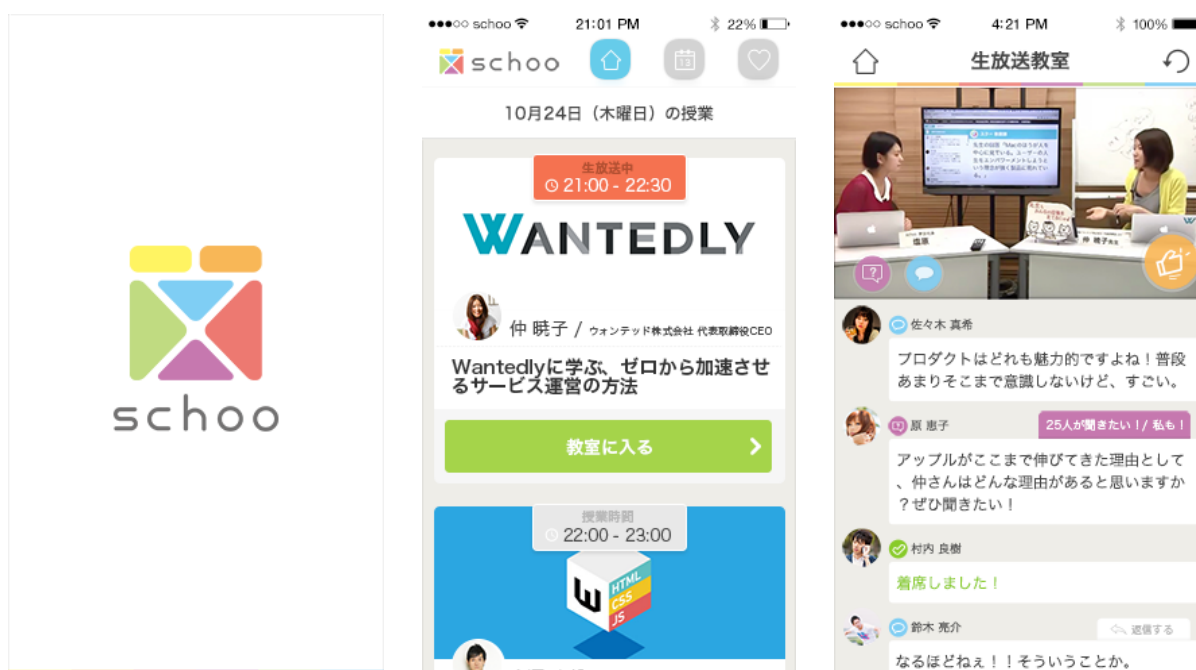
schoo

●●●○○ schoo 21:01 PM 22%

schoo

10月24日（木曜日）の授業

生放送中
21:00 - 22:30

WANTEDLY

仲 暁子 / ウォンテッド株式会社 代表取締役CEO

Wantedlyに学ぶ、ゼロから加速させるサービス運営の方法

教室に入る

授業時間
22:00 - 23:00

HTML
CSS
JS

●●●○○ schoo 4:21 PM 100%

生放送教室

佐々木 真希
プロダクトはどれも魅力的ですよね！普段あまりそこまで意識しないけど、すごい。

原 恵子
25人が聞きたい！/ 私も！
アップルがここまで伸びてきた理由として、仲さんはどんな理由があると思いますか？ぜひ聞きたい！

村内 良樹
着席しました！

鈴木 亮介
退席する
なるほどねぇ！！そういうことか。